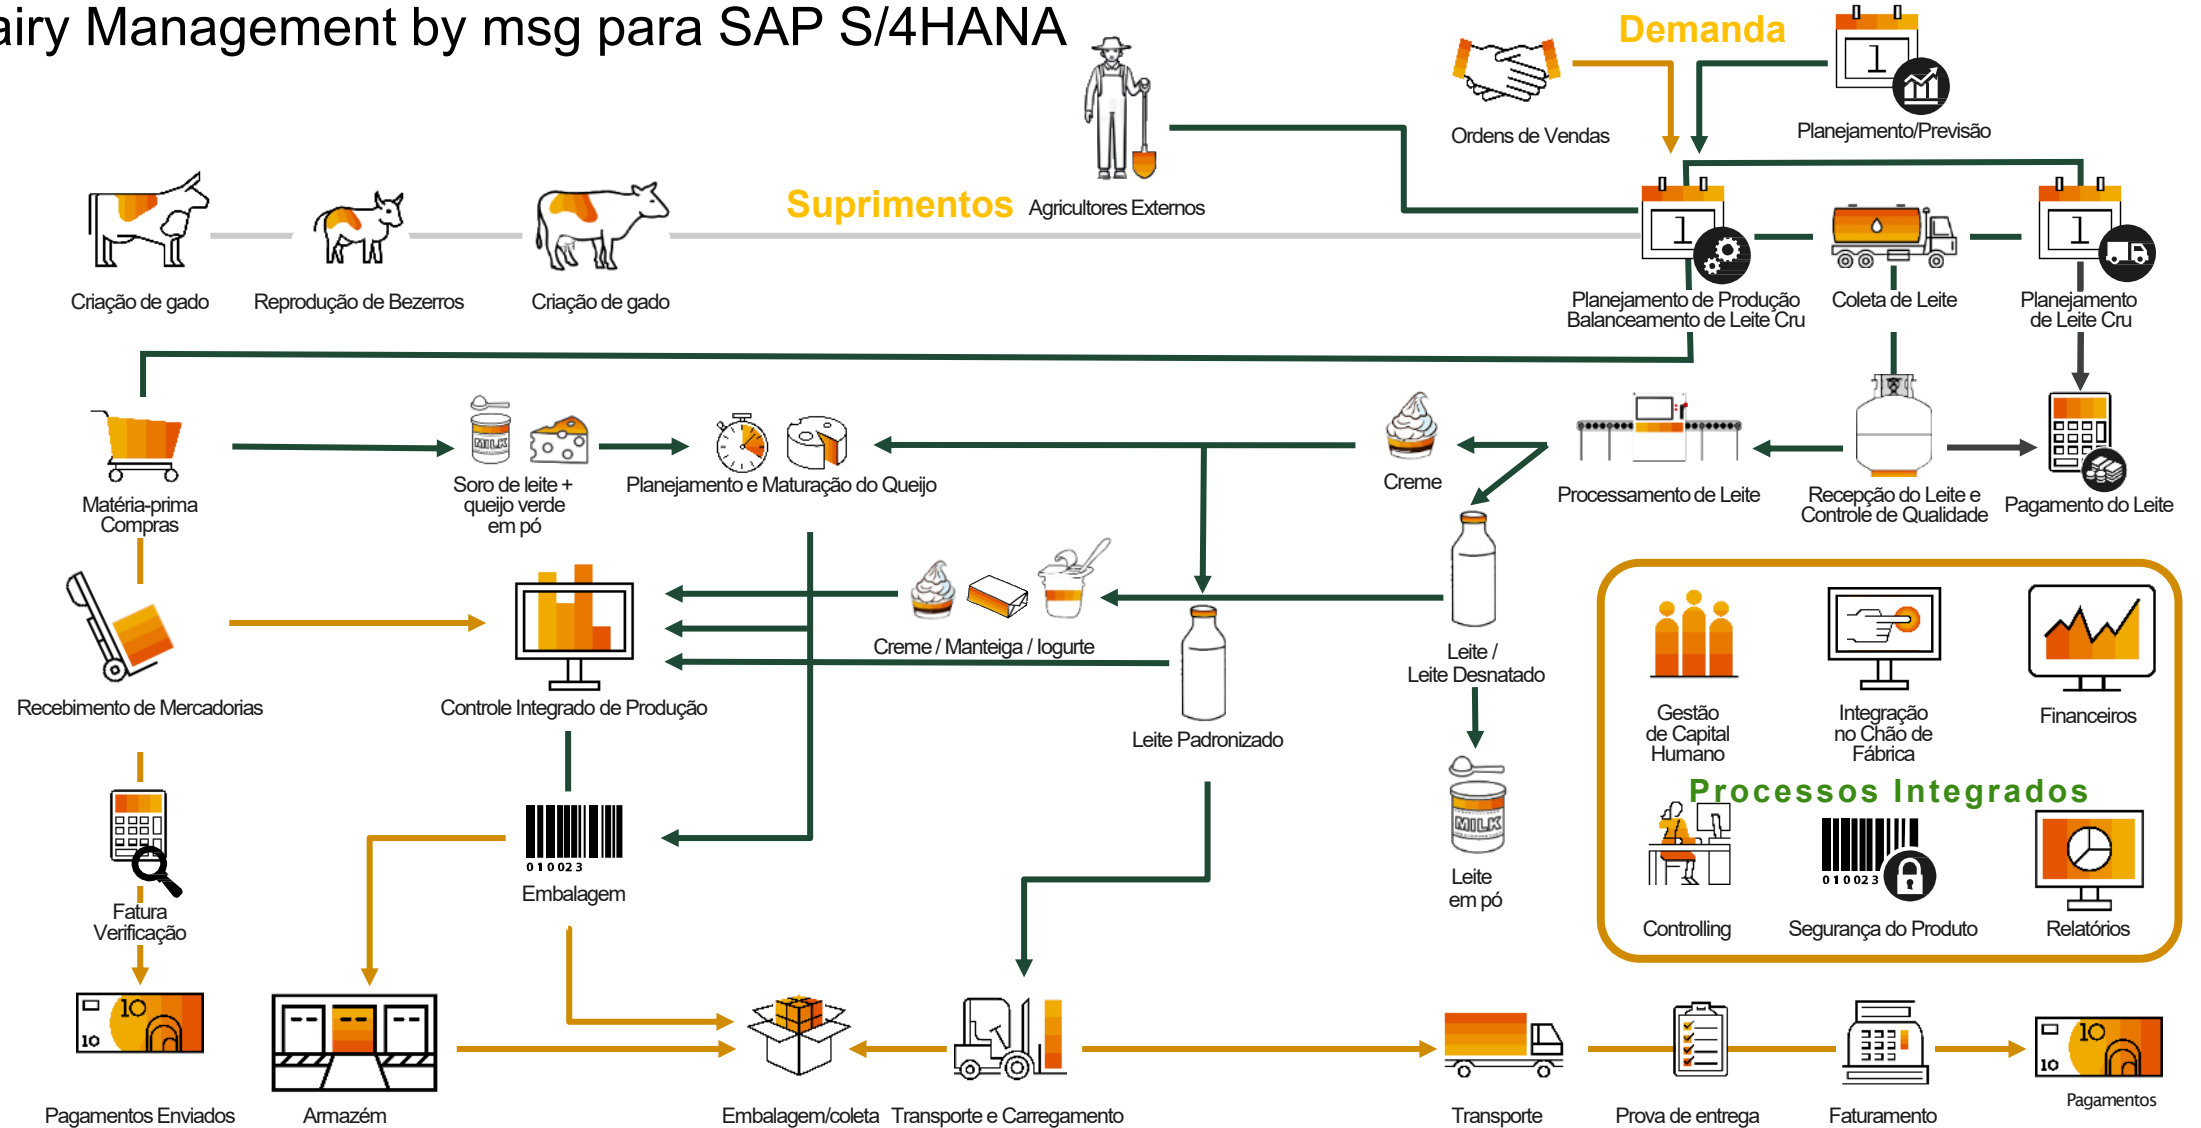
airy Management by msg para SAP S/4HANA

Demanda

Ordens de Vendas

Planejamento/Previsão

Suprimentos

Agricultores Externos

Criação de gado

Reprodução de Bezerros

Criação de gado

Planejamento de Produção Balanceamento de Leite Cru

Coleta de Leite

Planejamento de Leite Cru

Matéria-prima Compras

MILK

Soro de leite + queijo verde em pó

Planejamento e Maturação do Queijo

Creme

Processamento de Leite

Recepção do Leite e Controle de Qualidade

Pagamento do Leite

Recebimento de Mercadorias

Controle Integrado de Produção

Creme / Manteiga / Iogurte

Leite Padronizado

Leite / Leite Desnatado

Gestão de Capital Humano

Integração no Chão de Fábrica

Financeiros

Processos Integrados

010023

Embalagem

MILK

Leite em pó

Controlling

010023

Segurança do Produto

Relatórios

Fatura Verificação

10

10

Pagamentos Enviados

Armazém

Embalagem/coleta

Transporte e Carregamento

Transporte

Prova de entrega

Faturamento

10

10

Pagamentos